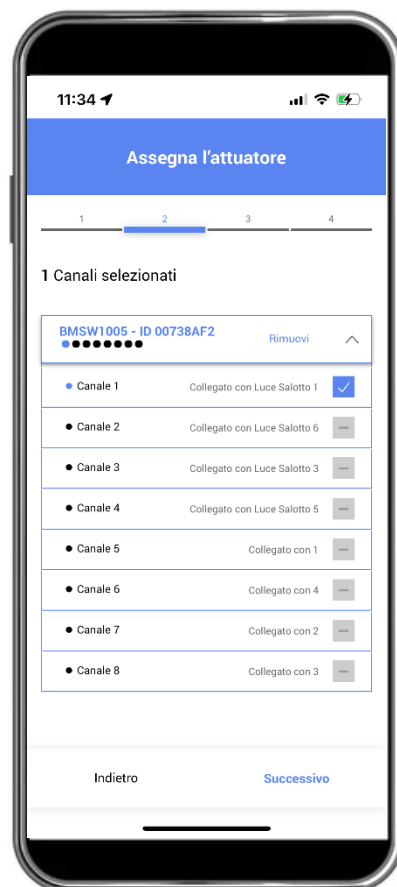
11:34

Assegna l’attuatore

1 2 3 4

1 Canali selezionati

BMSW1005 - ID 00738AF2 Rimuovi

Canale 1 Collegato con Luce Salotto 1

Canale 2 Collegato con Luce Salotto 6

Canale 3 Collegato con Luce Salotto 3

Canale 4 Collegato con Luce Salotto 5

Canale 5 Collegato con 1

Canale 6 Collegato con 4

Canale 7 Collegato con 2

Canale 8 Collegato con 3

Indietro Successivo